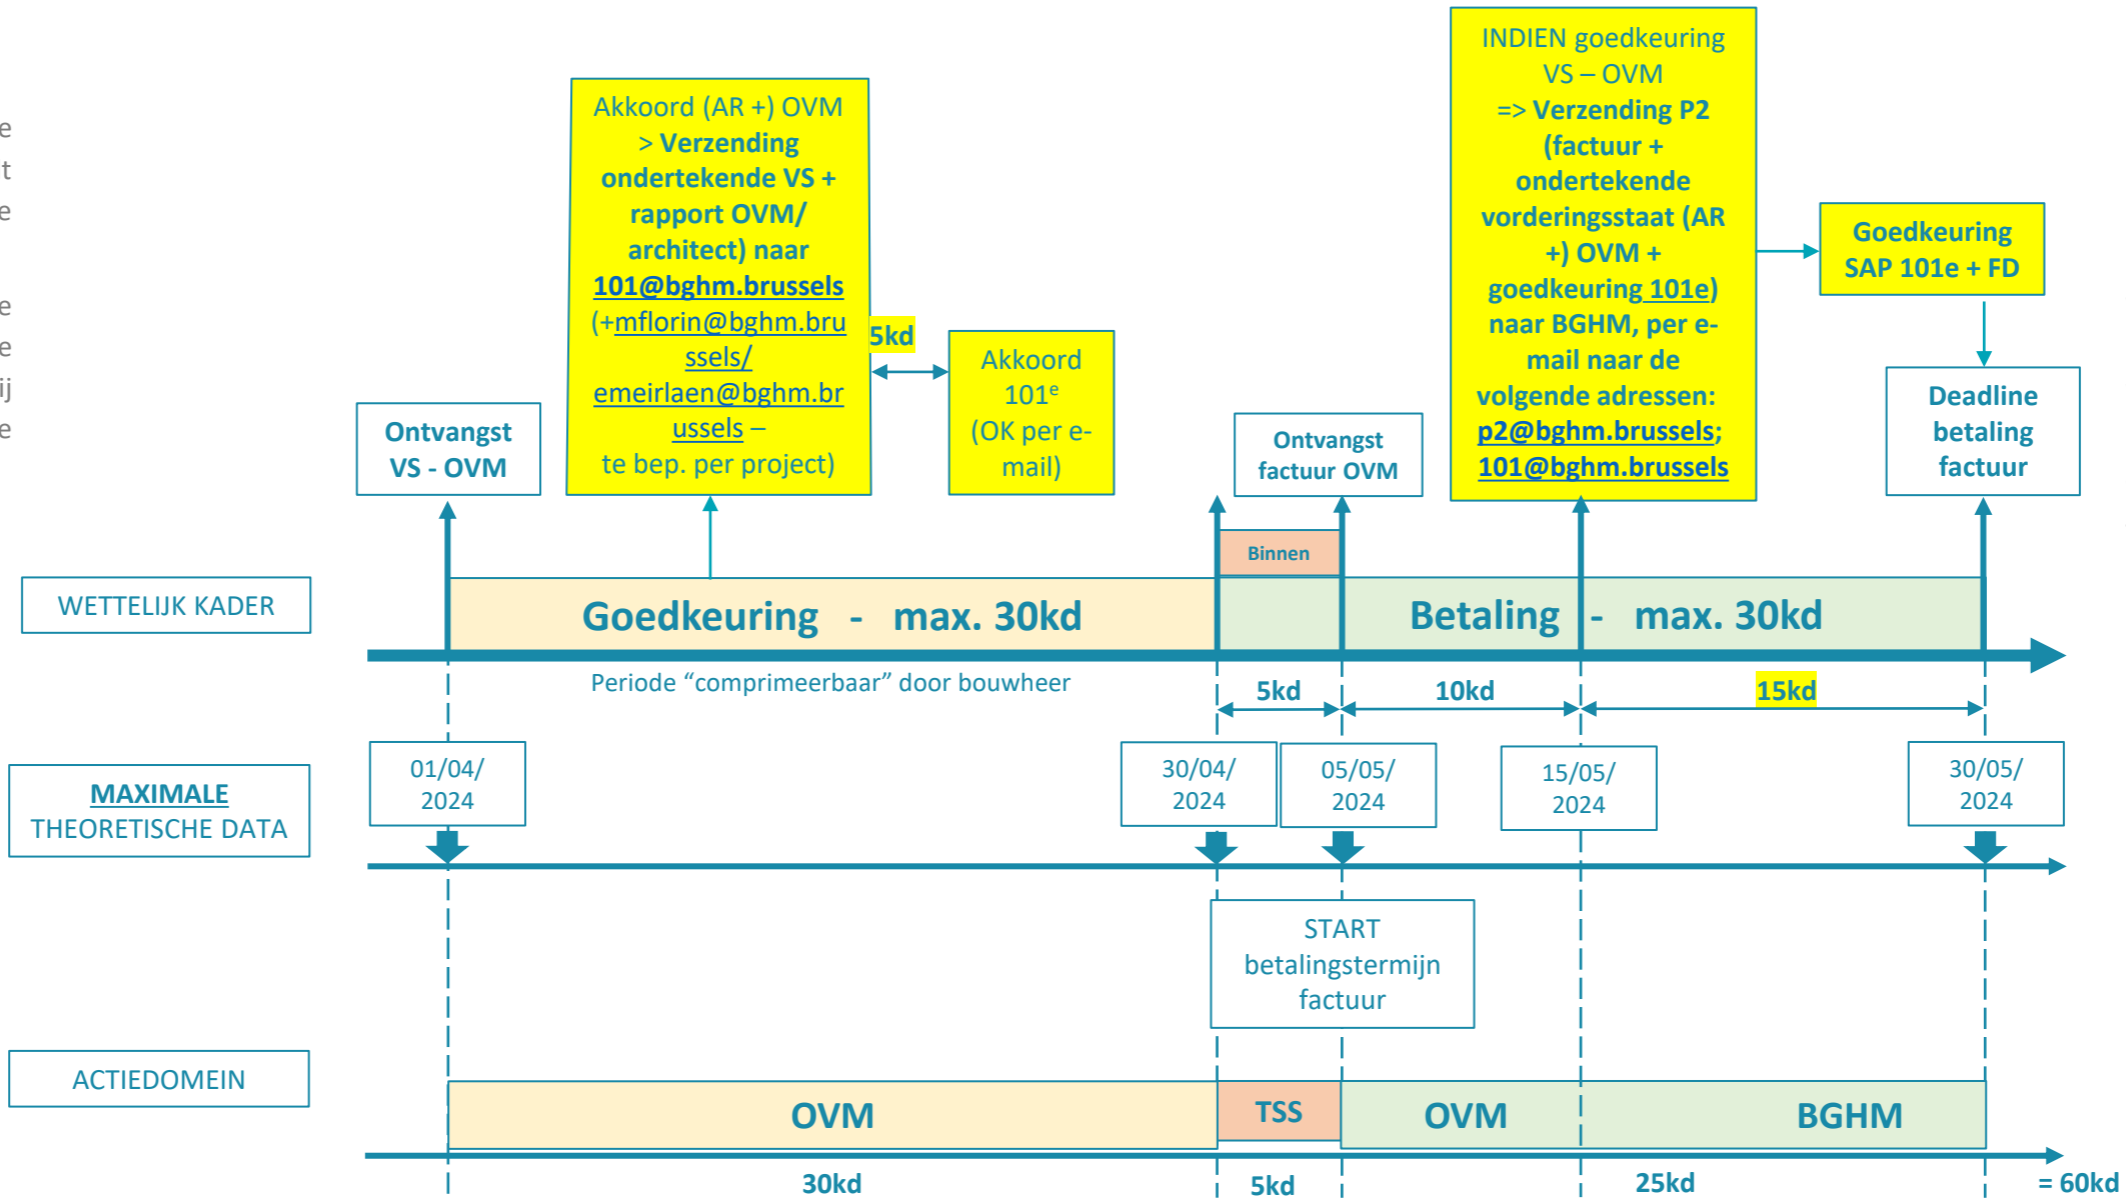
e
t
e
e
e
ij
e

Akkoord (AR +) OVM > **Verzending ondertekende VS + rapport OVM/ architect) naar 101@bghm.brussels** (+mflorin@bghm.brussels/ emeirlaen@bghm.brussels – te bep. per project)

5kd

Akkoord 101$^e$ (OK per e-mail)

INDIEN goedkeuring VS – OVM => **Verzending P2 (factuur + ondertekende vorderingsstaat (AR +) OVM + goedkeuring 101e) naar BGHM, per e-mail naar de volgende adressen: p2@bghm.brussels; 101@bghm.brussels**

Goedkeuring SAP 101e + FD

Ontvangst VS - OVM

Ontvangst factuur OVM

Deadline betaling factuur

Binnen

WETTELIJK KADER

Goedkeuring - max. 30kd

Betaling - max. 30kd

Periode "comprimeerbaar" door bouwheer

5kd

10kd

15kd

MAXIMALE THEORETISCHE DATA

01/04/ 2024

30/04/ 2024

05/05/ 2024

15/05/ 2024

30/05/ 2024

START betalingstermijn factuur

ACTIEDOMEIN

OVM

TSS

OVM

BGHM

30kd

5kd

25kd

= 60kd